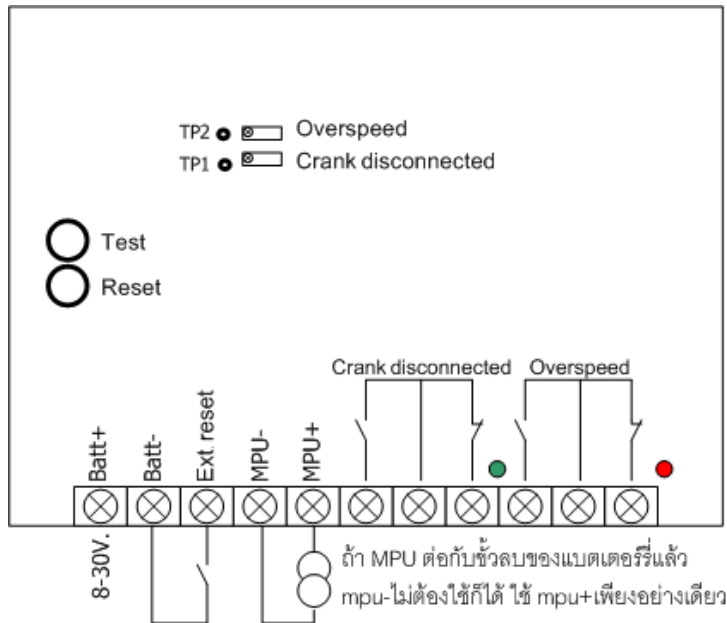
TP2 Overspeed
TP1 Crank disconnected

Test
Reset

Crank disconnected
Overspeed

Batt+
Batt-
Ext. reset
MPU-
MPU+

8-30V.

ถ้า MPU ต่อกับขั้วลบของแบตเตอรี่แล้ว
mpu-ไม่ต้องใช้ก็ได้ ใช้ mpu+เพียงอย่างเดียว